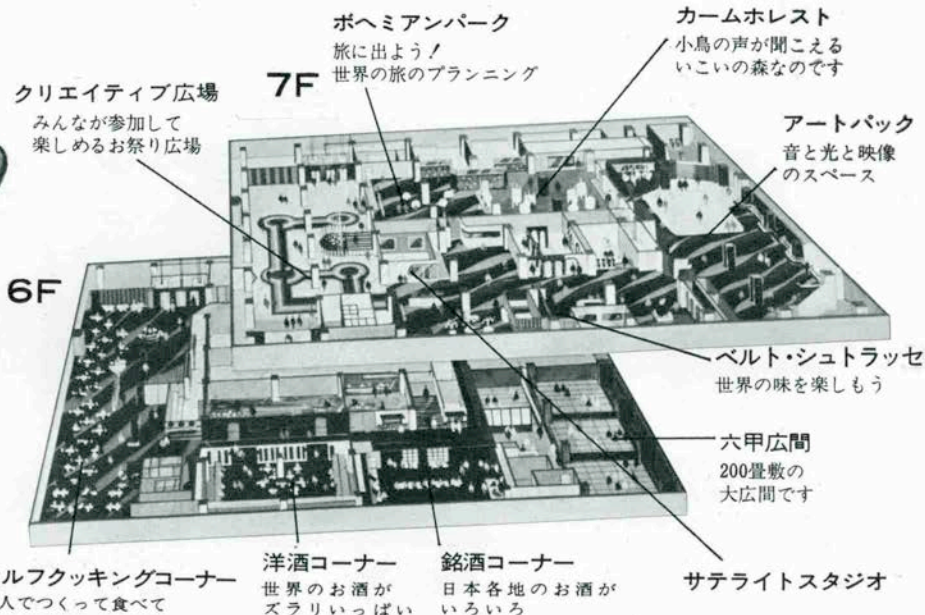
ボヘミアンパーク
旅に出よう！
世界の旅のプランニング

カームホレスト
小鳥の声が聞こえる
いこいの森なのです

7F

クリエイティブ広場
みんなが参加して
楽しめるお祭り広場

アートパック
音と光と映像
のスペース

6F

ベルト・シュトラッセ
世界の味を楽しもう

六甲広間
200畳敷の
大広間です

ルフクッキングコーナー
人でつくって食べて

洋酒コーナー
世界のお酒が
ズラリいっぱい

銘酒コーナー
日本各地のお酒が
いろいろ

サテライトスタジオ